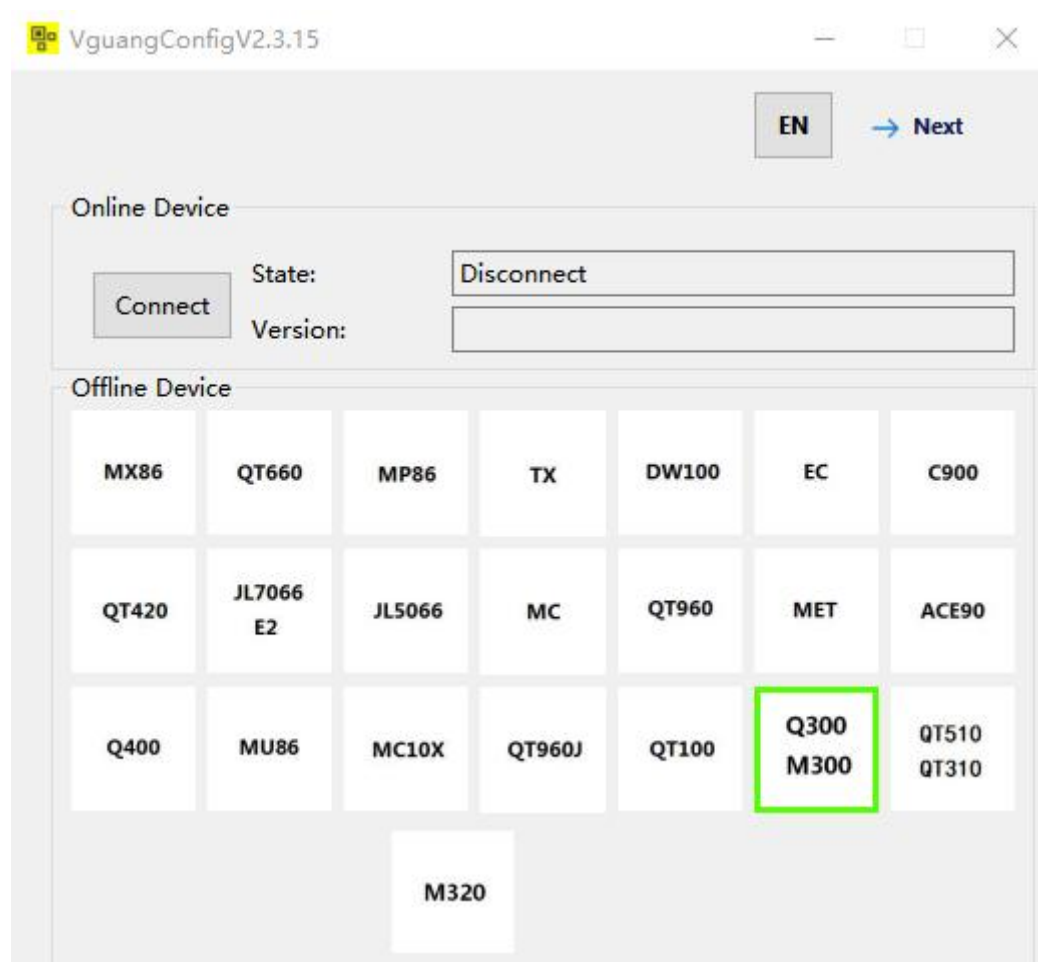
VguangConfigV2.3.15

EN

→ Next

Online Device

Connect

State:

Disconnect

Version:

Offline Device

MX86

QT660

MP86

TX

DW100

EC

C900

QT420

JL7066 E2

JL5066

MC

QT960

MET

ACE90

Q400

MU86

MC10X

QT960J

QT100

Q300 M300

QT510 QT310

M320